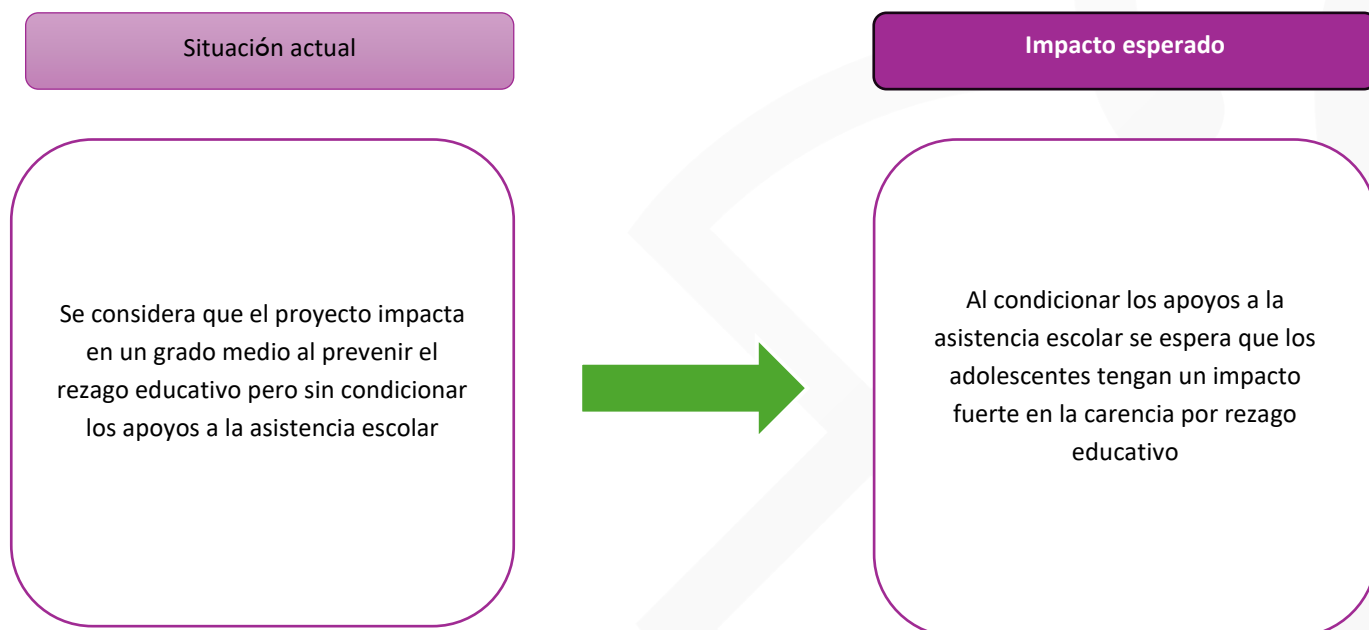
Situación actual

Se considera que el proyecto impacta en un grado medio al prevenir el rezago educativo pero sin condicionar los apoyos a la asistencia escolar

Impacto esperado

Al condicionar los apoyos a la asistencia escolar se espera que los adolescentes tengan un impacto fuerte en la carencia por rezago educativo